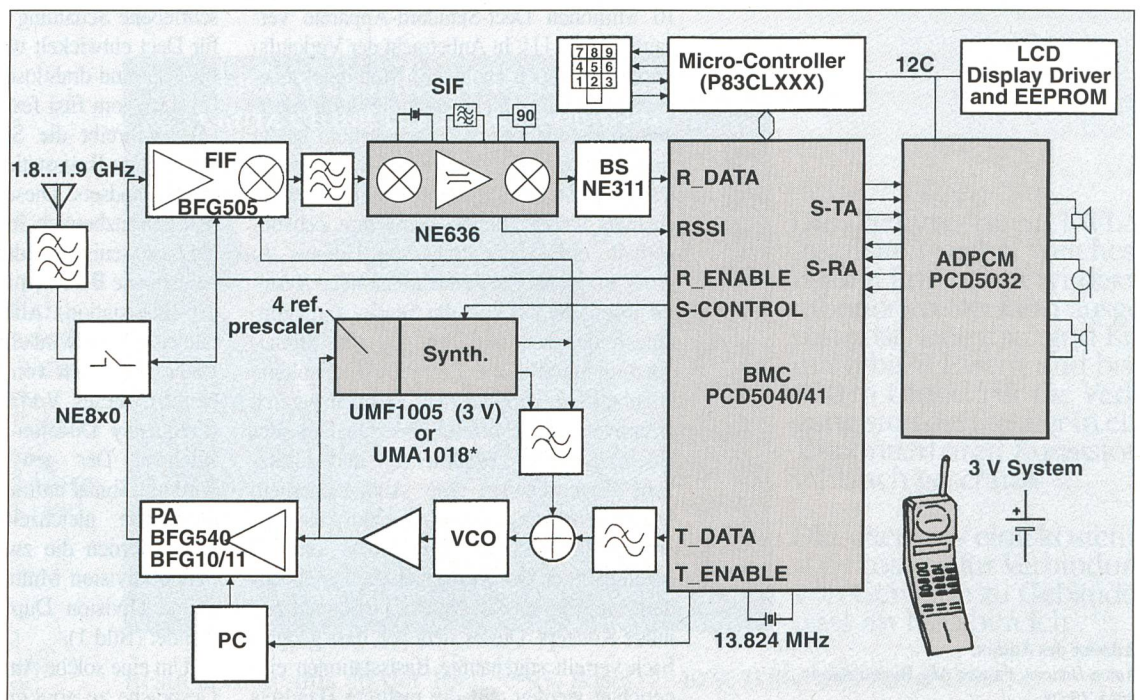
Micro-Controller (P83CLXXX)

12C

LCD Display Driver and EEPROM

7 8 9
4 5 6
1 2 3

SIF

90

1.8...1.9 GHz

FIF

BFG505

NE636

BS NE311

R_DATA

RSSI

R_ENABLE

S-CONTROL

S-TA

S-RA

ADPCM PCD5032

4 ref. prescaler

Synth.

BMC PCD5040/41

NE8x0

UMF1005 (3 V) or UMA1018*

3 V System

PA BFG540 BFG10/11

VCO

T_DATA

T_ENABLE

PC

13.824 MHz